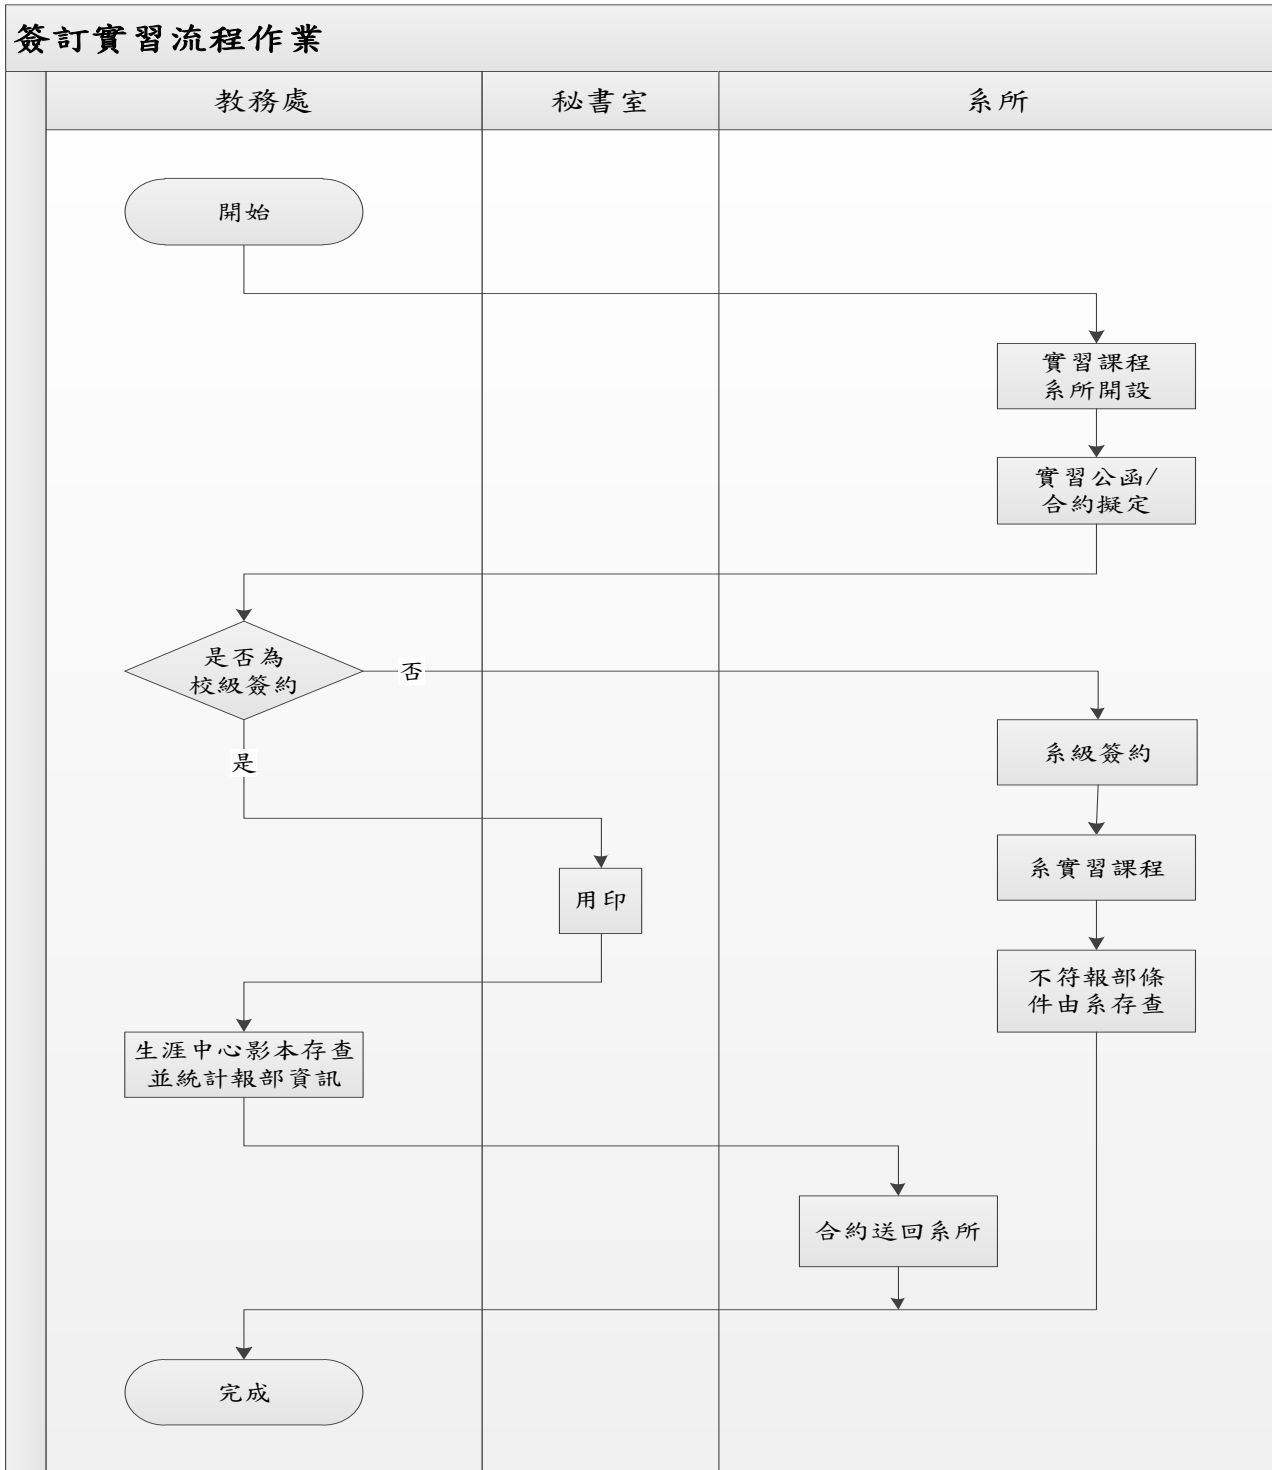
簽訂實習流程作業

教務處

秘書室

系所

開始

實習課程系所開設

實習公函/合約擬定

是否為校級簽約

否

是

系級簽約

系實習課程

用印

不符報部條件由系存查

生涯中心影本存查並統計報部資訊

合約送回系所

完成